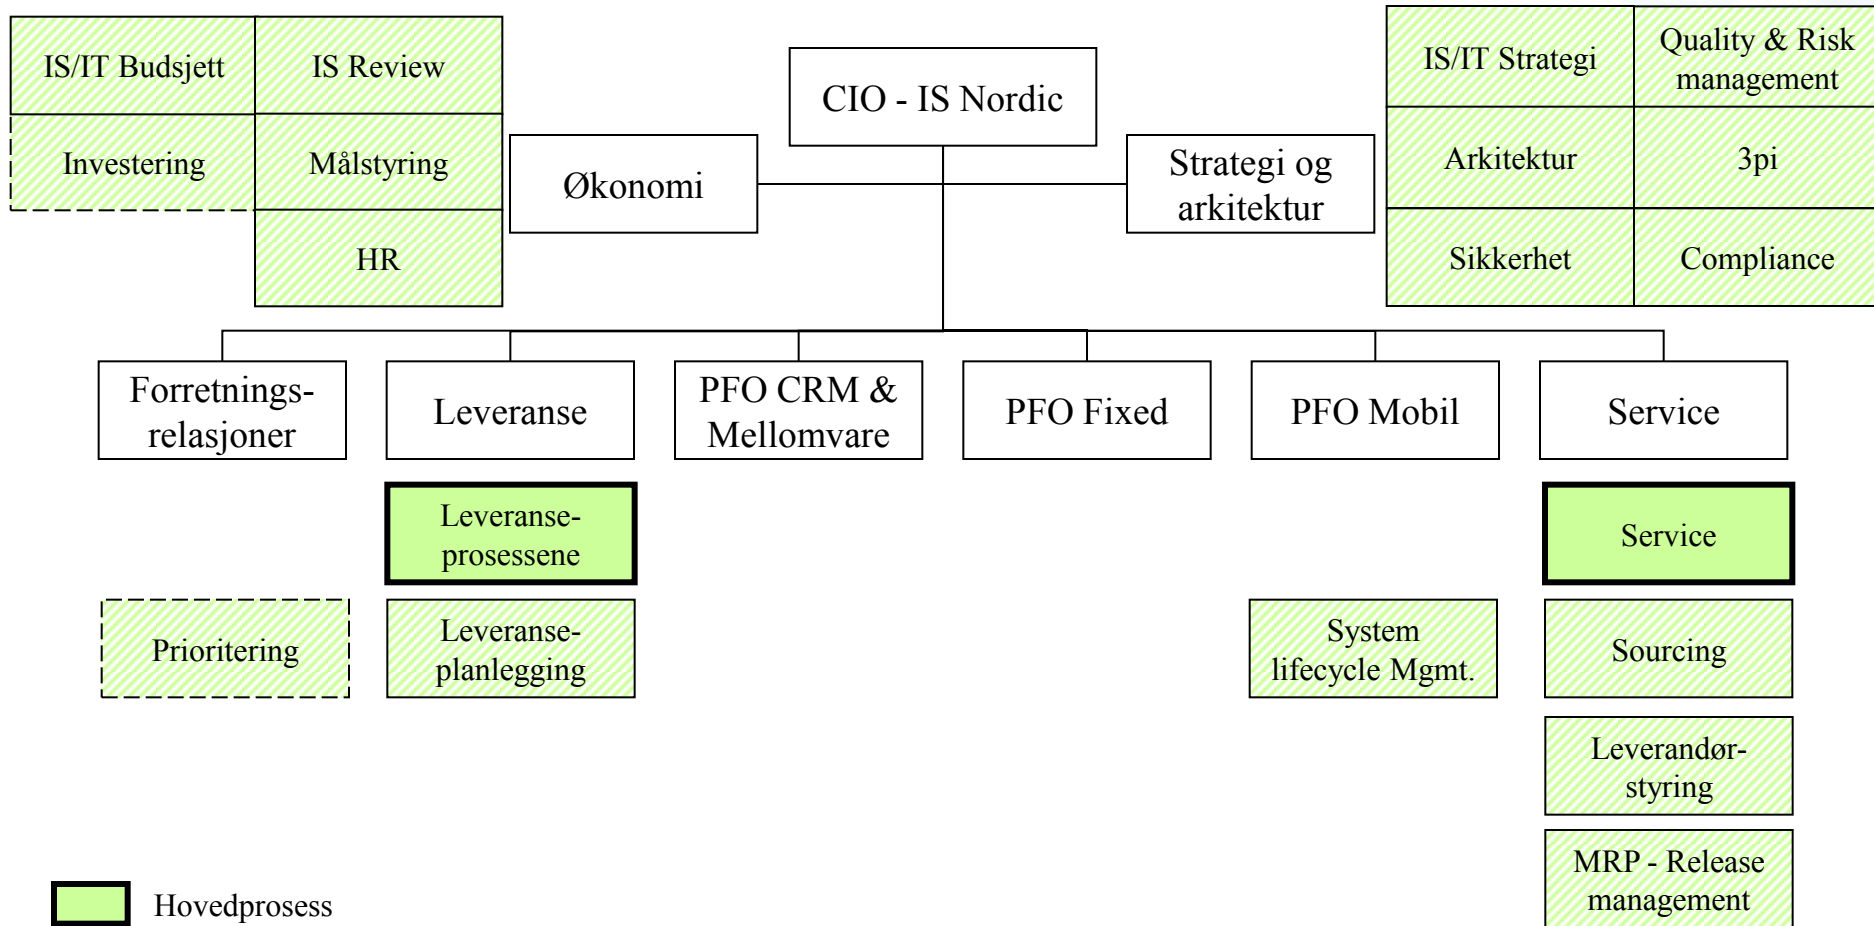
IS/IT Budsjett
IS Review
Investering
Målstyring
HR

CIO - IS Nordic

Økonomi

Strategi og arkitektur

IS/IT Strategi
Quality & Risk management
Arkitektur
3pi
Sikkerhet
Compliance

Forretningsrelasjoner
Leveranse
PFO CRM & Mellomvare
PFO Fixed
PFO Mobil
Service

Leveranseprosessene

Service

Prioritering
Leveranseplanlegging
System lifecycle Mgmt.
Sourcing

Leverandørstyring

MRP - Release management

Hovedprosess